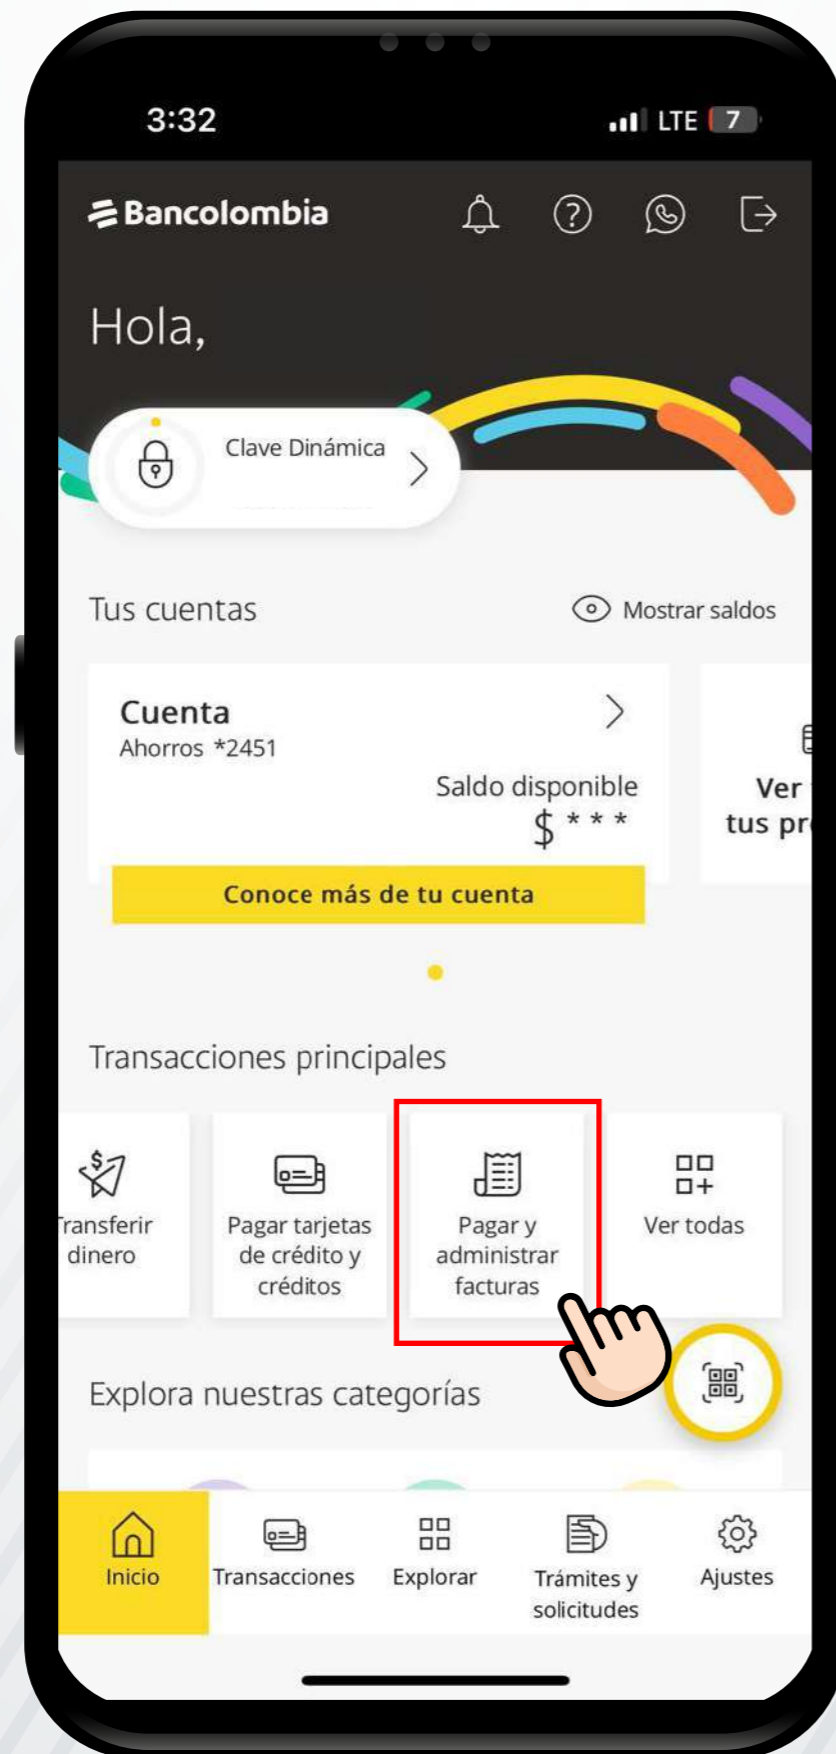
3:32
LTE 7

Bancolombia

Hola,

Clave Dinámica

Tus cuentas
Mostrar saldos

Cuenta
Ahorros *2451
Saldo disponible
$ * * *
Conoce más de tu cuenta

Ver
tus pr

Transacciones principales

ransferir dinero

Pagar tarjetas de crédito y créditos

Pagar y administrar facturas

Ver todas

Explora nuestras categorías

Inicio
Transacciones
Explorar
Trámites y solicitudes
Ajustes